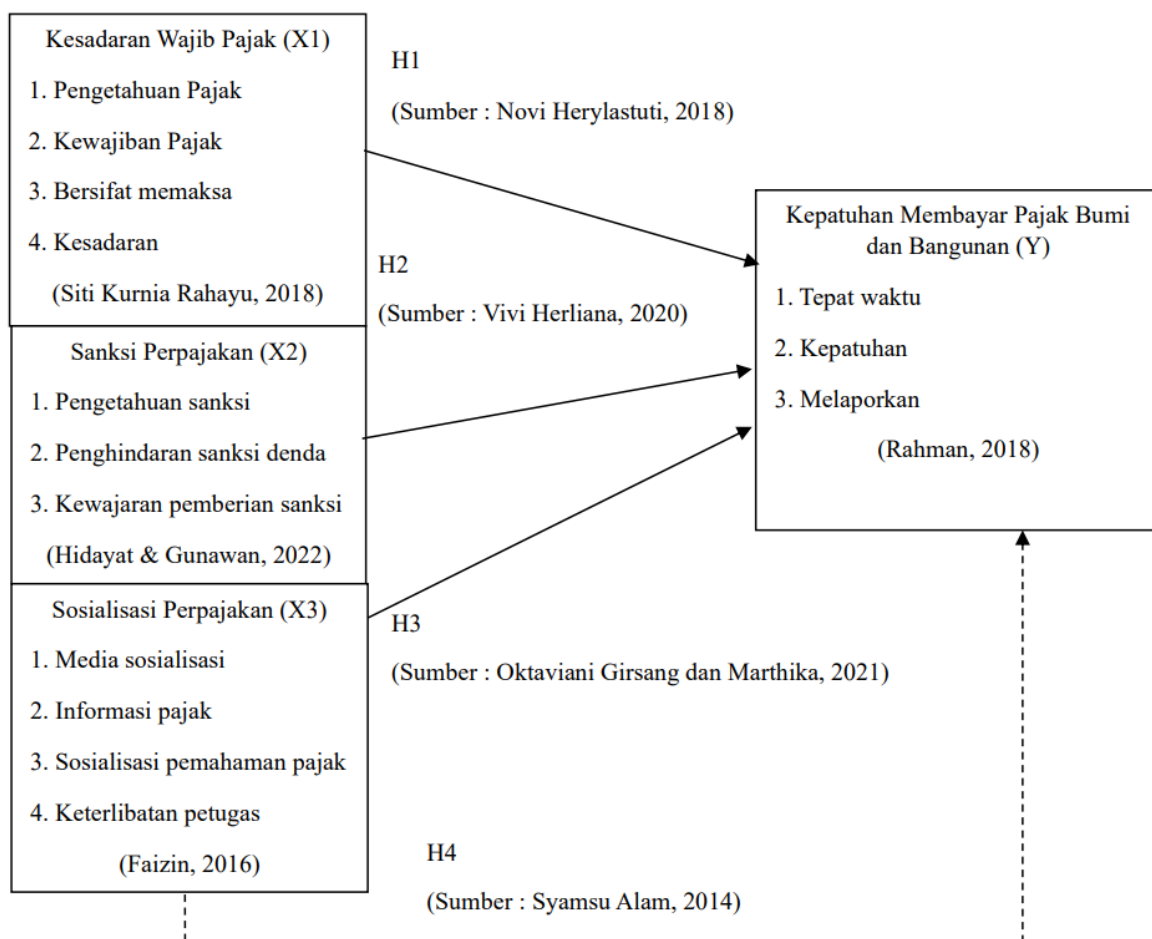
Kesadaran Wajib Pajak (X1)
1. Pengetahuan Pajak
2. Kewajiban Pajak
3. Bersifat memaksa
4. Kesadaran
(Siti Kurnia Rahayu, 2018)

H1
(Sumber : Novi Herylastuti, 2018)

H2
(Sumber : Vivi Herliana, 2020)

Sanksi Perpajakan (X2)
1. Pengetahuan sanksi
2. Penghindaran sanksi denda
3. Kewajaran pemberian sanksi
(Hidayat & Gunawan, 2022)

Kepatuhan Membayar Pajak Bumi dan Bangunan (Y)
1. Tepat waktu
2. Kepatuhan
3. Melaporkan
(Rahman, 2018)

Sosialisasi Perpajakan (X3)
1. Media sosialisasi
2. Informasi pajak
3. Sosialisasi pemahaman pajak
4. Keterlibatan petugas
(Faizin, 2016)

H3
(Sumber : Oktaviani Girsang dan Marthika, 2021)

H4
(Sumber : Syamsu Alam, 2014)